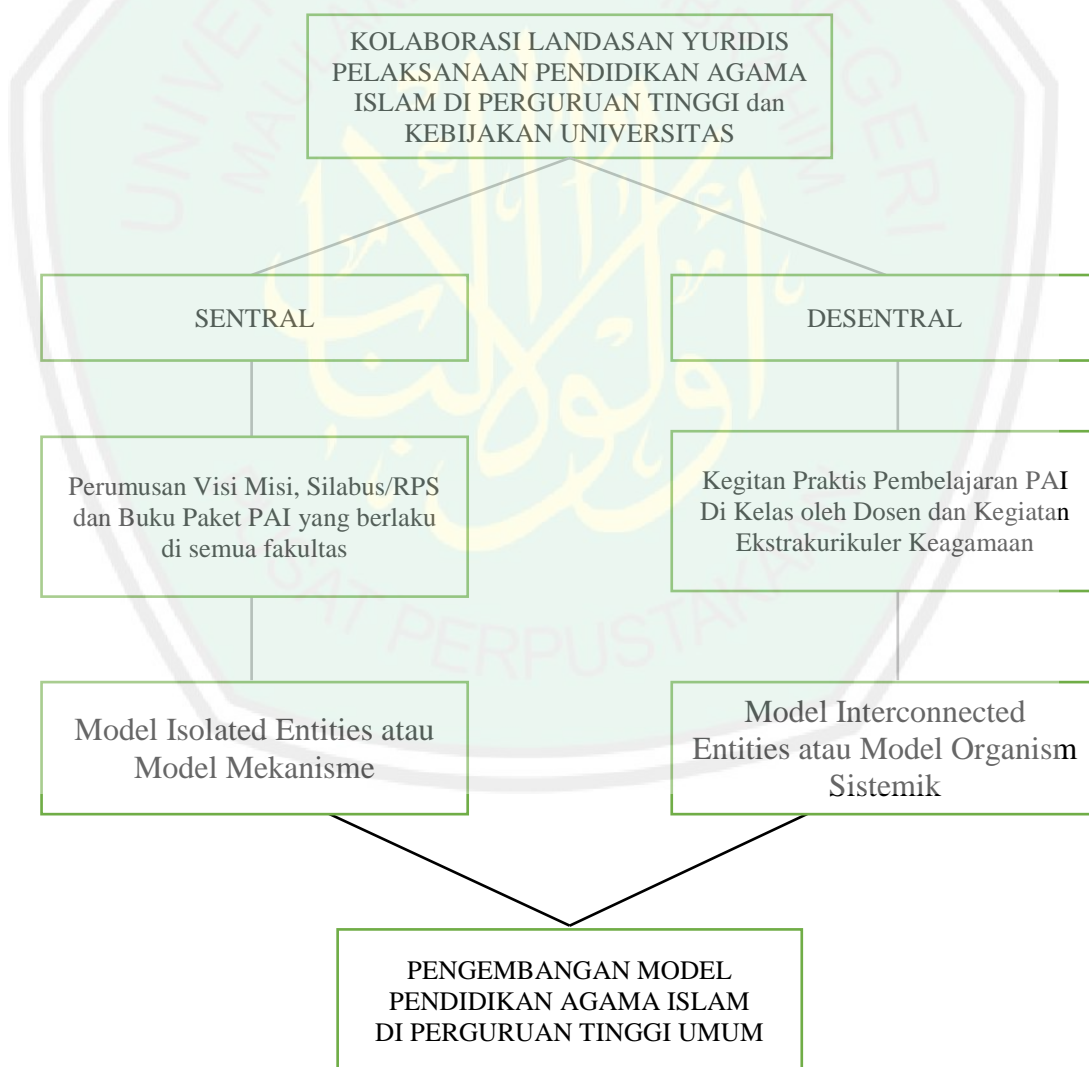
KOLABORASI LANDASAN YURIDIS PELAKSANAAN PENDIDIKAN AGAMA ISLAM DI PERGURUAN TINGGI dan KEBIJAKAN UNIVERSITAS

SENTRAL

DESENTRAL

Perumusan Visi Misi, Silabus/RPS dan Buku Paket PAI yang berlaku di semua fakultas

Kegitan Praktis Pembelajaran PAI Di Kelas oleh Dosen dan Kegiatan Ekstrakurikuler Keagamaan

Model Isolated Entities atau Model Mekanisme

Model Interconnected Entities atau Model Organism Sistemik

PENGEMBANGAN MODEL PENDIDIKAN AGAMA ISLAM DI PERGURUAN TINGGI UMUM